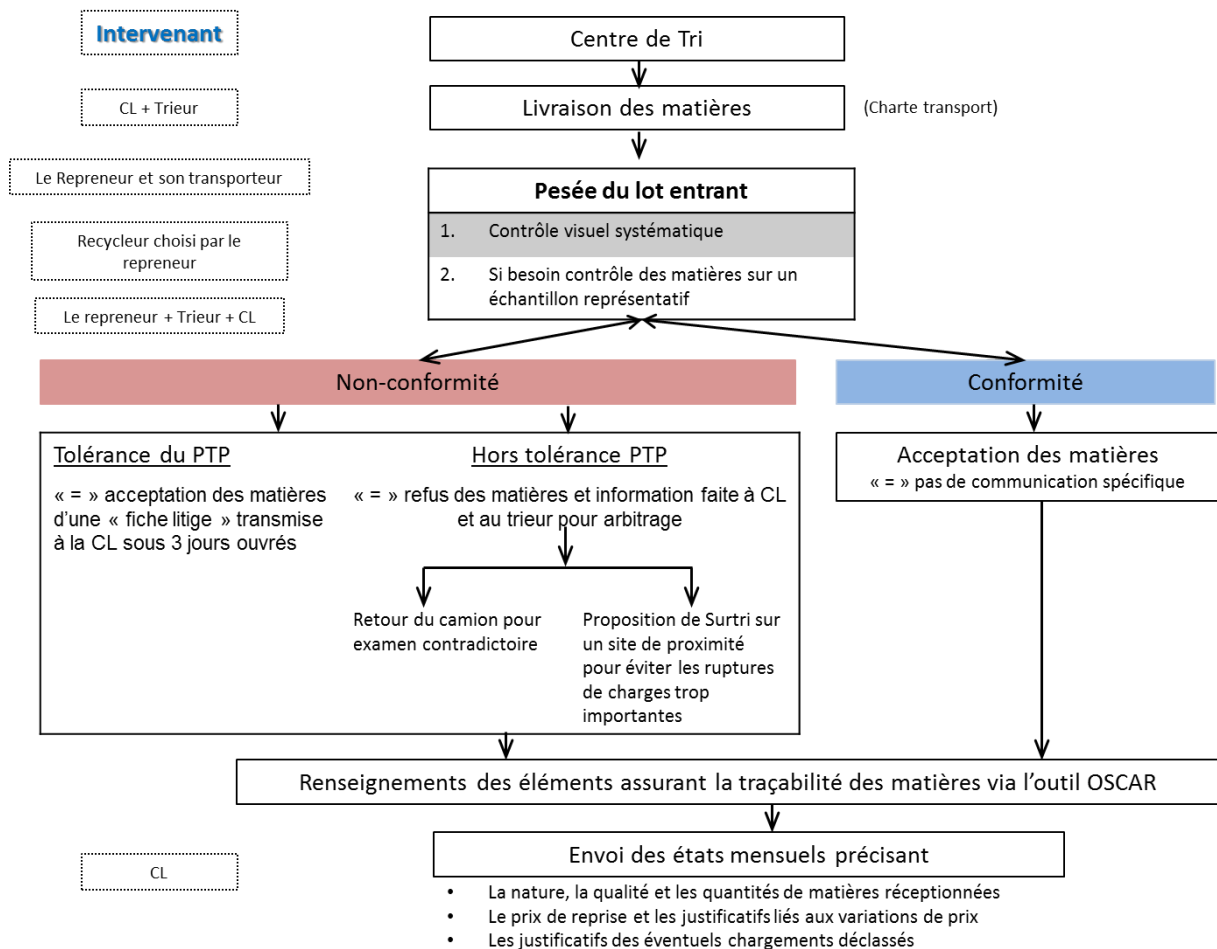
Intervenant

CL + Trieur

Le Repreneur et son transporteur

Recycleur choisi par le repreneur

Le repreneur + Trieur + CL

Centre de Tri

Livraison des matières

(Charte transport)

Pesée du lot entrant

1. Contrôle visuel systématique

2. Si besoin contrôle des matières sur un échantillon représentatif

Non-conformité

Conformité

Tolérance du PTP

« = » acceptation des matières d'une « fiche litige » transmise à la CL sous 3 jours ouvrés

Hors tolérance PTP

« = » refus des matières et information faite à CL et au trieur pour arbitrage

Retour du camion pour examen contradictoire

Proposition de Surtri sur un site de proximité pour éviter les ruptures de charges trop importantes

Acceptation des matières
« = » pas de communication spécifique

Renseignements des éléments assurant la traçabilité des matières via l'outil OSCAR

CL

Envoi des états mensuels précisant

• La nature, la qualité et les quantités de matières réceptionnées
• Le prix de reprise et les justificatifs liés aux variations de prix
• Les justificatifs des éventuels chargements déclassés